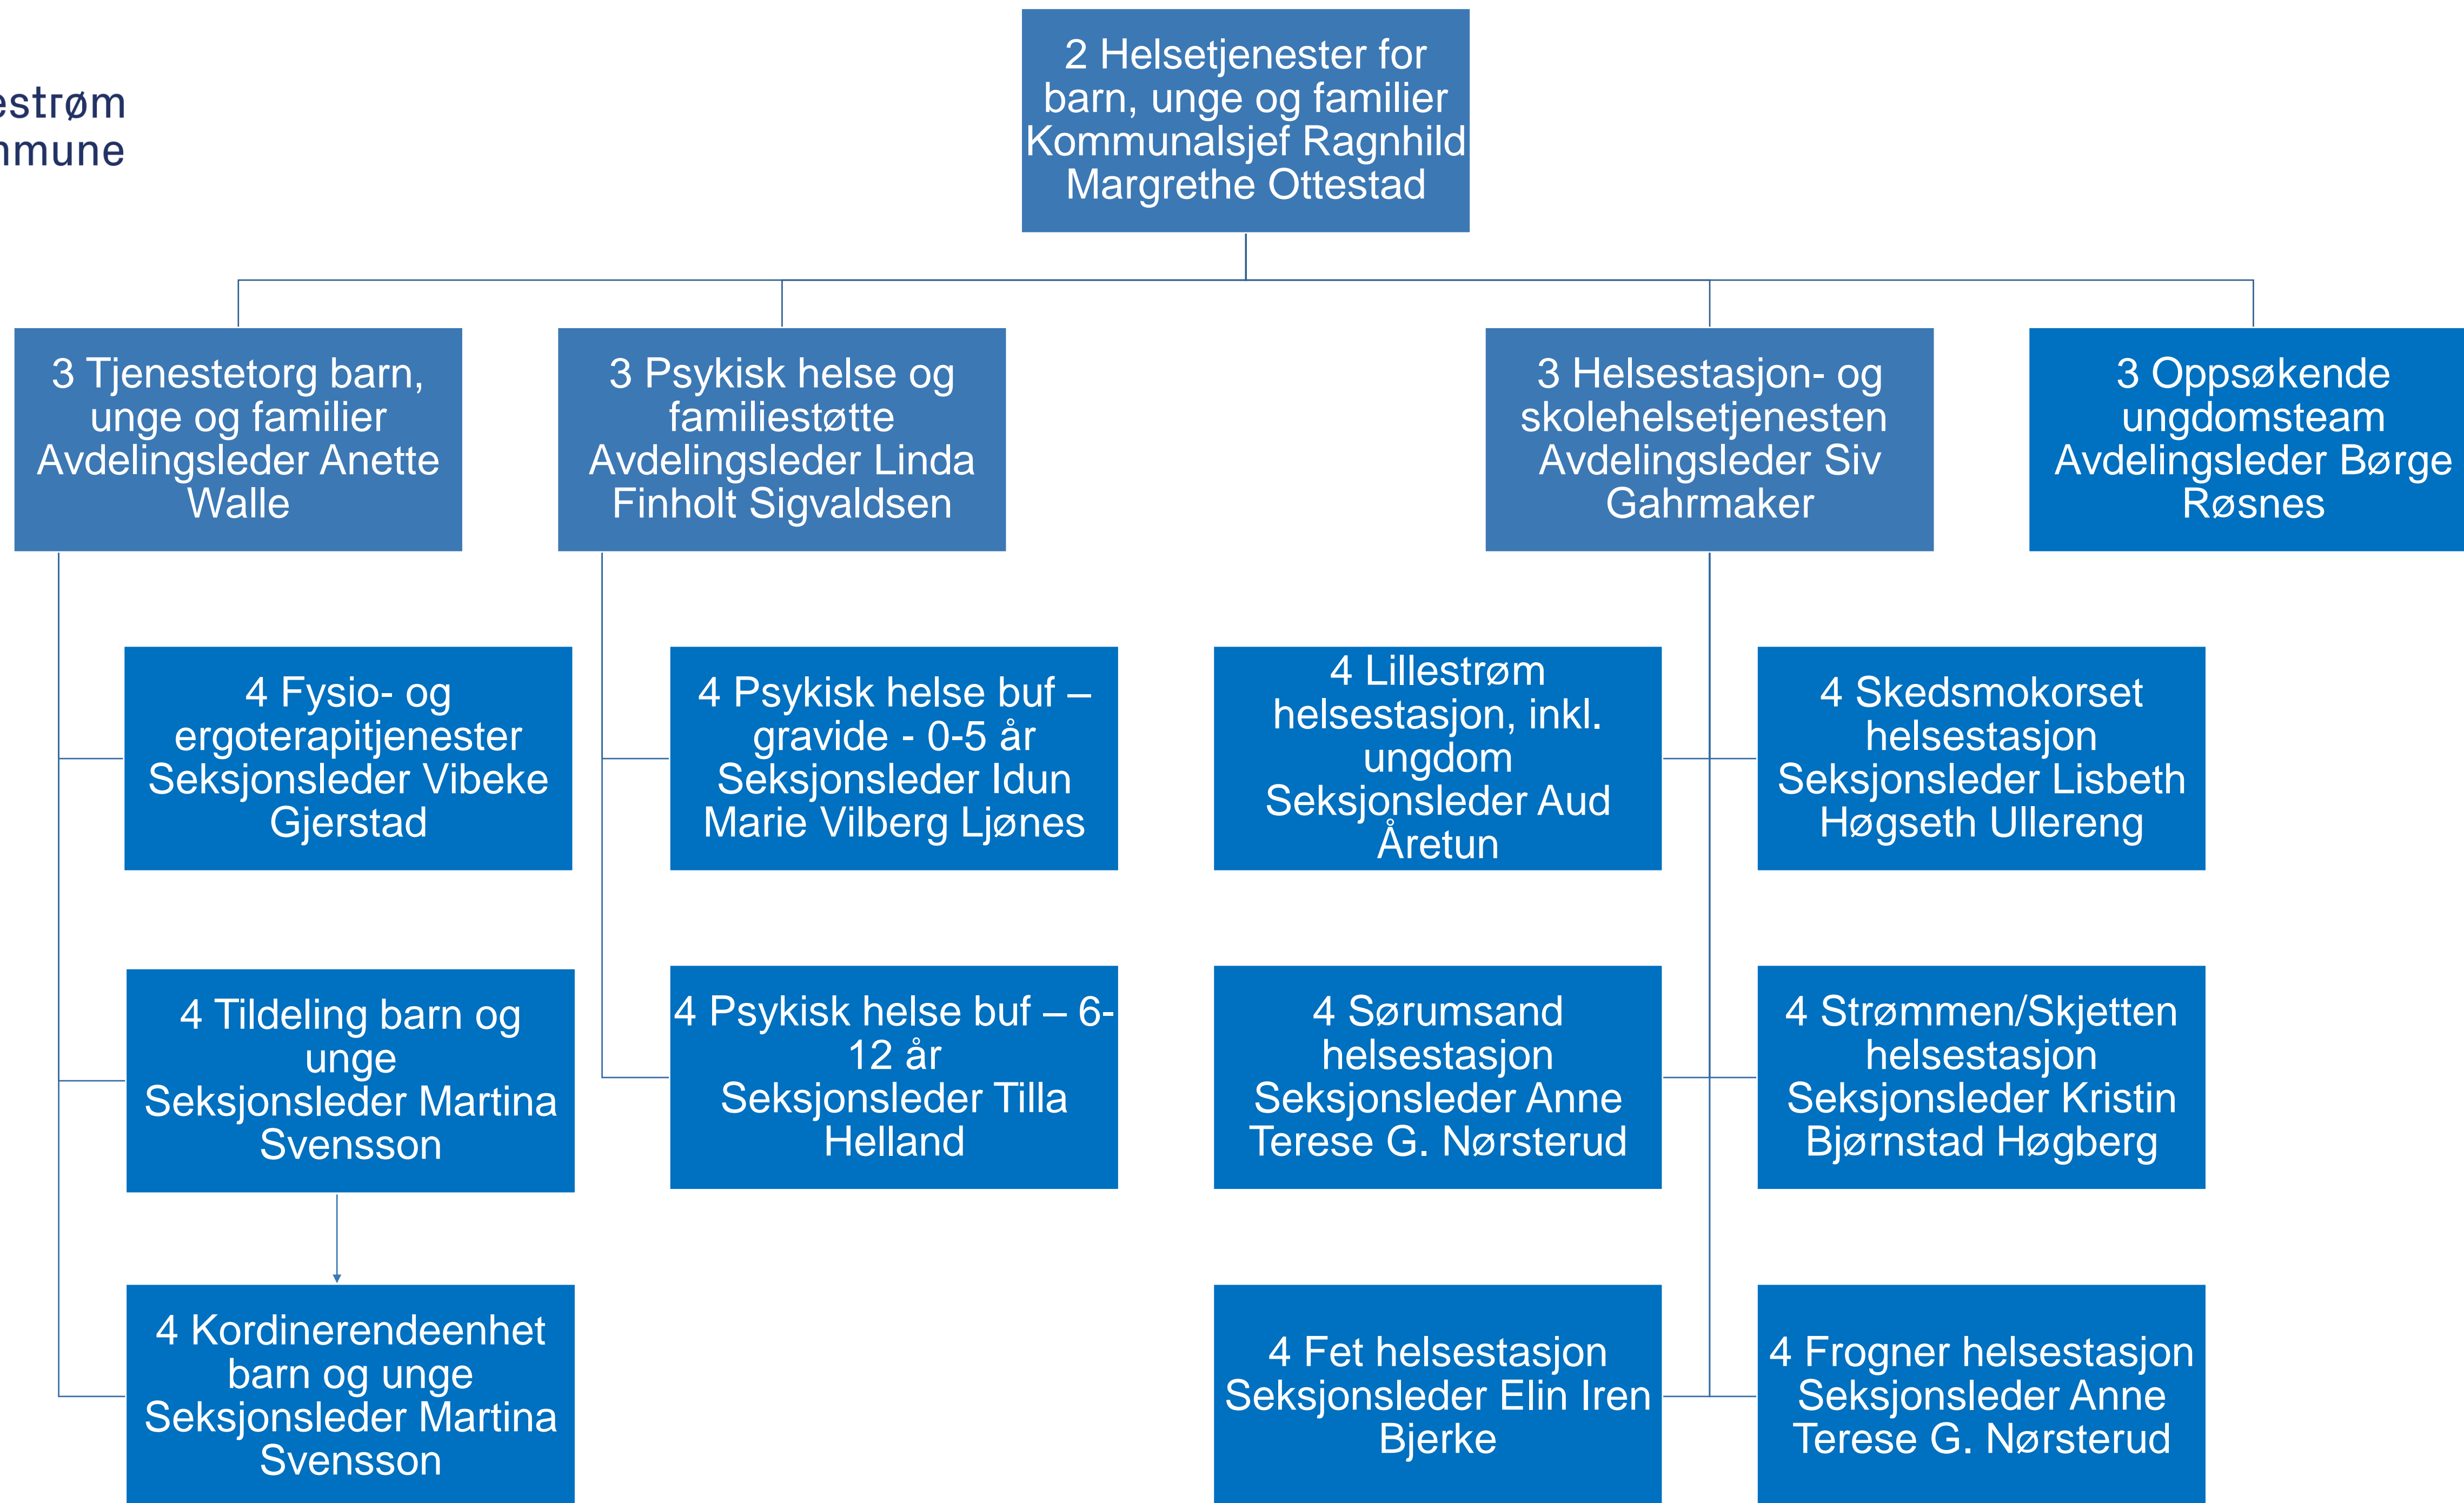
estrøm
nmune

2 Helsetjenester for barn, unge og familier Kommunalsjef Ragnhild Margrethe Ottestad

3 Tjenestetorg barn, unge og familier Avdelingsleder Anette Walle

3 Psykisk helse og familiestøtte Avdelingsleder Linda Finholt Sigvaldsen

3 Helsestasjon- og skolehelsetjenesten Avdelingsleder Siv Gahrmaker

3 Oppsøkende ungdomsteam Avdelingsleder Børge Røsnes

4 Fysio- og ergoterapitjenester Seksjonsleder Vibeke Gjerstad

4 Tildeling barn og unge Seksjonsleder Martina Svensson

4 Kordinerendeenhet barn og unge Seksjonsleder Martina Svensson

4 Psykisk helse buf – gravide - 0-5 år Seksjonsleder Idun Marie Vilberg Ljønes

4 Psykisk helse buf – 6-12 år Seksjonsleder Tilla Helland

4 Lillestrøm helsestasjon, inkl. ungdom Seksjonsleder Aud Åretun

4 Sørumsand helsestasjon Seksjonsleder Anne Terese G. Nørsterud

4 Fet helsestasjon Seksjonsleder Elin Iren Bjerke

4 Skedsmokorset helsestasjon Seksjonsleder Lisbeth Høgseth Ullereng

4 Strømmen/Skjetten helsestasjon Seksjonsleder Kristin Bjørnstad Høgberg

4 Frogner helsestasjon Seksjonsleder Anne Terese G. Nørsterud